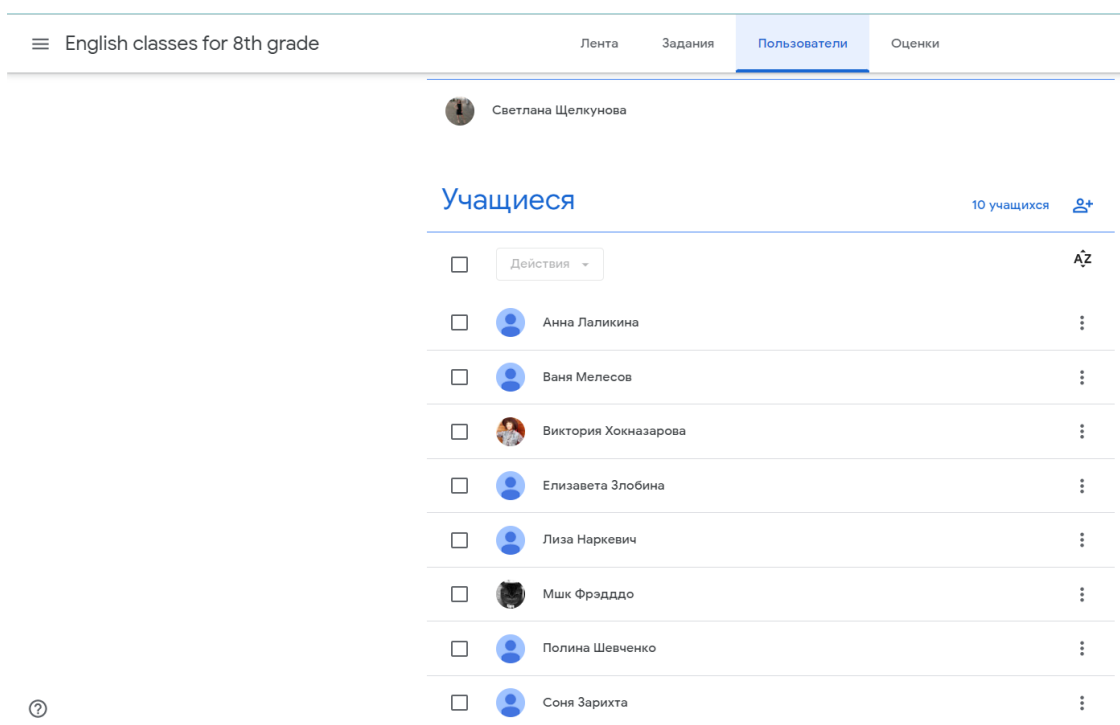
English classes for 8th grade

Лента Задания Пользователи Оценки

Светлана Щелкунова

Учащиеся

10 учащихся

Действия

AZ

Анна Лаликина

Ваня Мелесов

Виктория Хокназарова

Елизавета Злобина

Лиза Наркевич

Мшк Фрэдддо

Полина Шевченко

Соня Зарихта